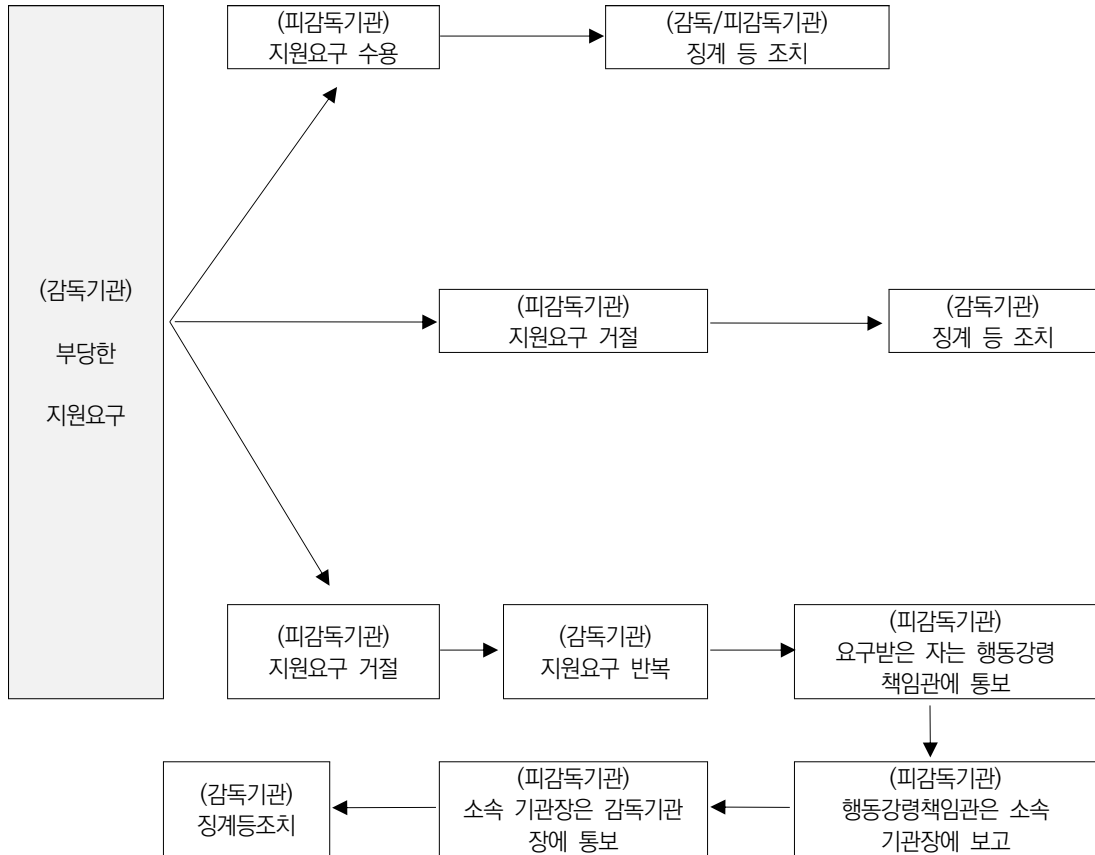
(감독기관)

부당한

지원요구

(피감독기관)
지원요구 수용

(감독/피감독기관)
징계 등 조치

(피감독기관)
지원요구 거절

(감독기관)
징계 등 조치

(피감독기관)
지원요구 거절

(감독기관)
지원요구 반복

(피감독기관)
요구받은 자는 행동강령 책임관에 통보

(피감독기관)
행동강령책임관은 소속 기관장에 보고

(피감독기관)
소속 기관장은 감독기관 장에 통보

(감독기관)
징계등조치